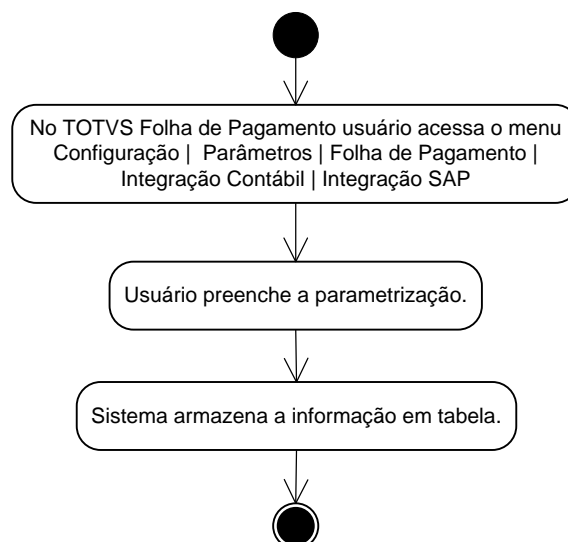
No TOTVS Folha de Pagamento usuário acessa o menu Configuração | Parâmetros | Folha de Pagamento | Integração Contábil | Integração SAP

Usuário preenche a parametrização.

Sistema armazena a informação em tabela.